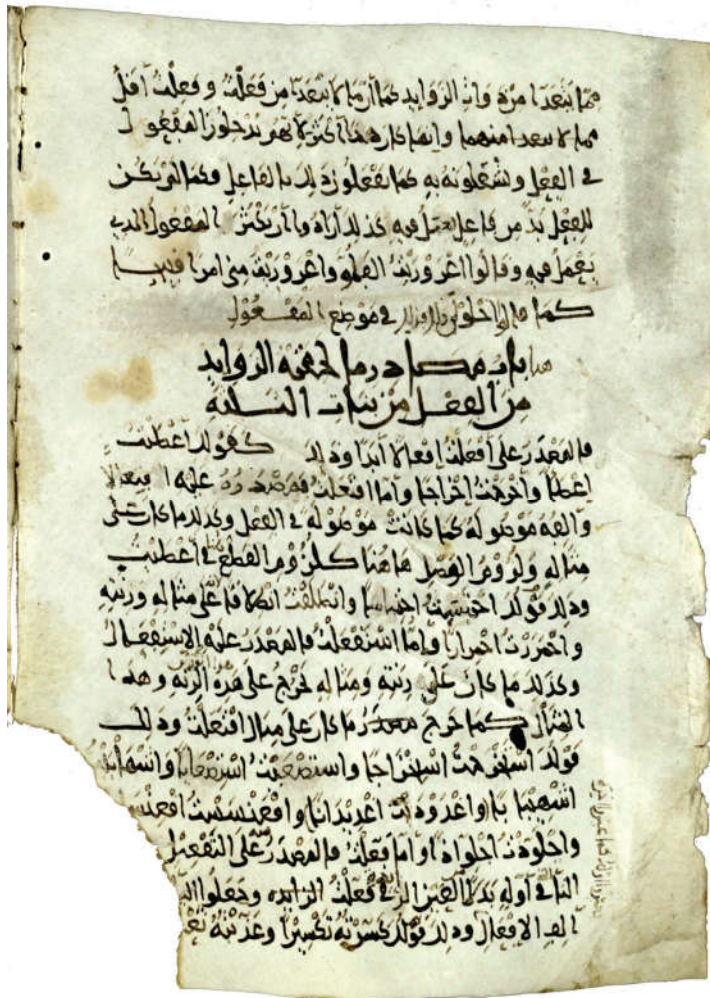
مما يبعد منه وان الزوايد مما يبعد من فعلت وفعلت اقل مما لا يبعد منهما وانما كان هذا اكثر لانهم يدخلون المفعول في الفعل ويشغلونه به كما يفعلون ذلك بالفاعل فكما لم يكن للفعل بد من فاعل يعمل فيه كذلك اراد وان يكثر المفعول الذي يعمل فيه وقالوا اغرورنت الفلو واغرورنته منى امرا فيها كما قالوا احلوى والزوائد في موضع المفعول

هذا باب مصادر ما لحقته الزوائد من الفعل من بنات الثلثه

فالمصدر على افعلت افعالا ابدا وذلك كقولك اعطيت اعطا واخرجت اخراجا واما افعلت فمصدر رد عليه ا بيعا والقه موضع له كما كانت موضوله في الفعل وكذلك ما كان على مثاله ولزوم الوصل هاهنا كلزوم القطع في اعطيت وذلك قولك احسنته احسنا وانطلقت انطلاقا على مثاله ورته واحمررت احمرارا واما استفعلت فالمصدر عليه الاستفعال وكذلك ما كان على زنته ومثاله تخرج على قدر الزنه وهذا المثال كما خرج مصدر ما كان على مثال افعلت وذلك قولك استخرجت استخراجا واستضعفت استضعافا واسمانت استمانا با واغدودنت اغديدانا واقعنسست اقعنساسا واحلوذت احلواذا واما فعلت فالمصدر على التفعيل التاء اوله بدلا العين الزائدة في فعلت الزائدة وجعلوا اليا الف الافعال وذلك قولك كسرته تكسيرا وعذبته تعذ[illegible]

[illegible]